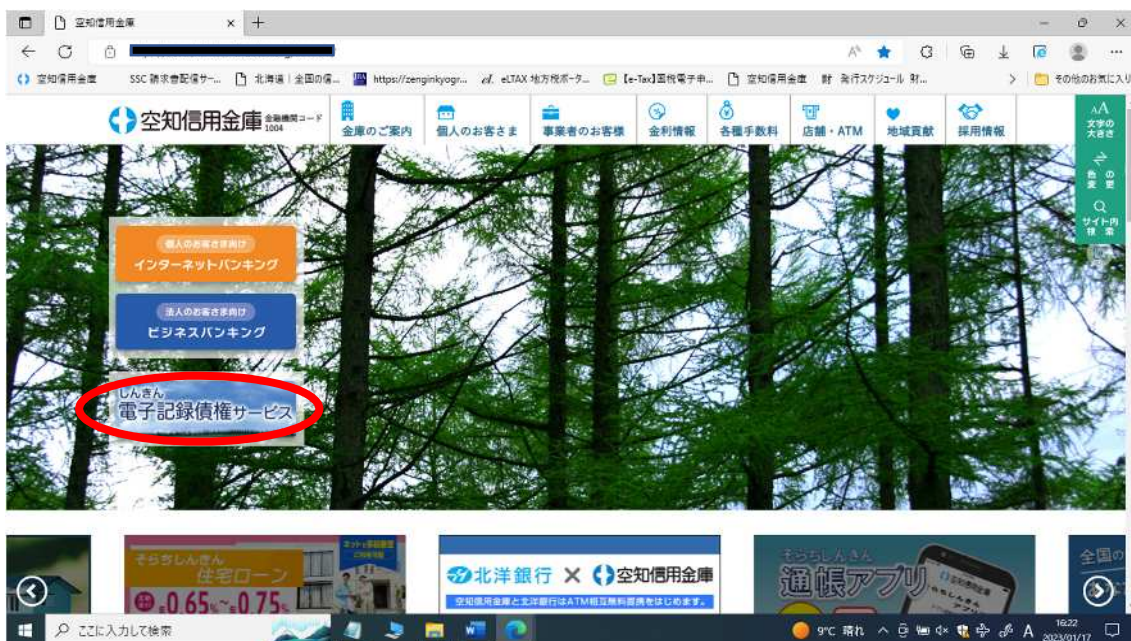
空知信用金庫

SSC 請求書配信サー... 北海道｜全国の信... https://zenginkyogr... eLTAX 地方税ポータ... 【e-Tax】国税電子申... 空知信用金庫 発行スケジュール 財... その他のお気に入り

空知信用金庫 金融機関コード 1004

金庫のご案内 個人のお客さま 事業者のお客様 金利情報 各種手数料 店舗・ATM 地域貢献 採用情報

文字の大きさ 色の変更 サイト内検索

個人のお客さま向け インターネットバンキング

法人のお客さま向け ビジネスバンキング

しんきん 電子記録債権サービス

そらちしんきん 住宅ローン 0.65%～0.75%

北洋銀行 × 空知信用金庫

空知信用金庫と北洋銀行はATM相互無料提携をはじめます。

そらちしんきん 通帳アプリ

全国の

ここに入力して検索

9°C 晴れ A 16:22 2023/01/17